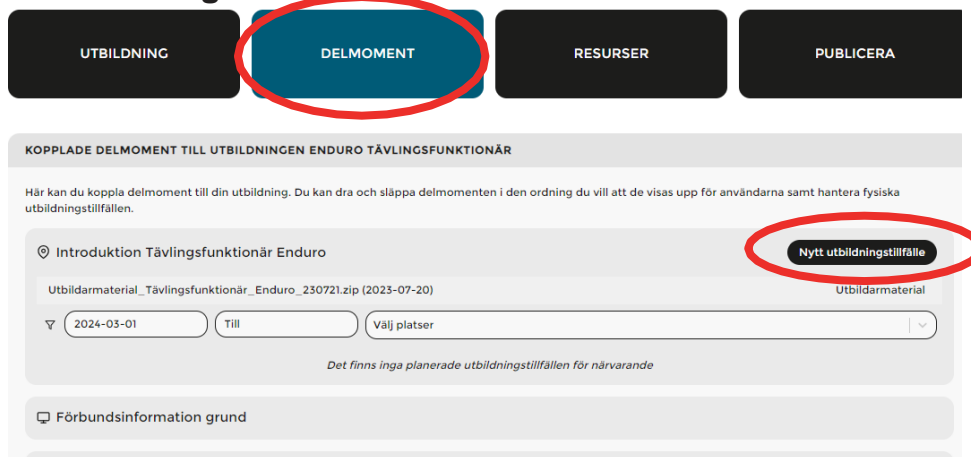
UTBILDNING

DELMOMENT

RESURSER

PUBLICERA

KOPPLADE DELMOMENT TILL UTBILDNINGEN ENDURO TÄVLINGSFUNKTIONÄR

Här kan du koppla delmoment till din utbildning. Du kan dra och släppa delmomenten i den ordning du vill att de visas upp för användarna samt hantera fysiska utbildningstillfällen.

Introduktion Tävlingsfunktionär Enduro

Nytt utbildningstillfälle

Utbildarmaterial_Tävlingsfunktionär_Enduro_230721.zip (2023-07-20)

Utbildarmaterial

2024-03-01

Till

Välj platser

Det finns inga planerade utbildningstillfällen för närvarande

Förbundsinformation grund